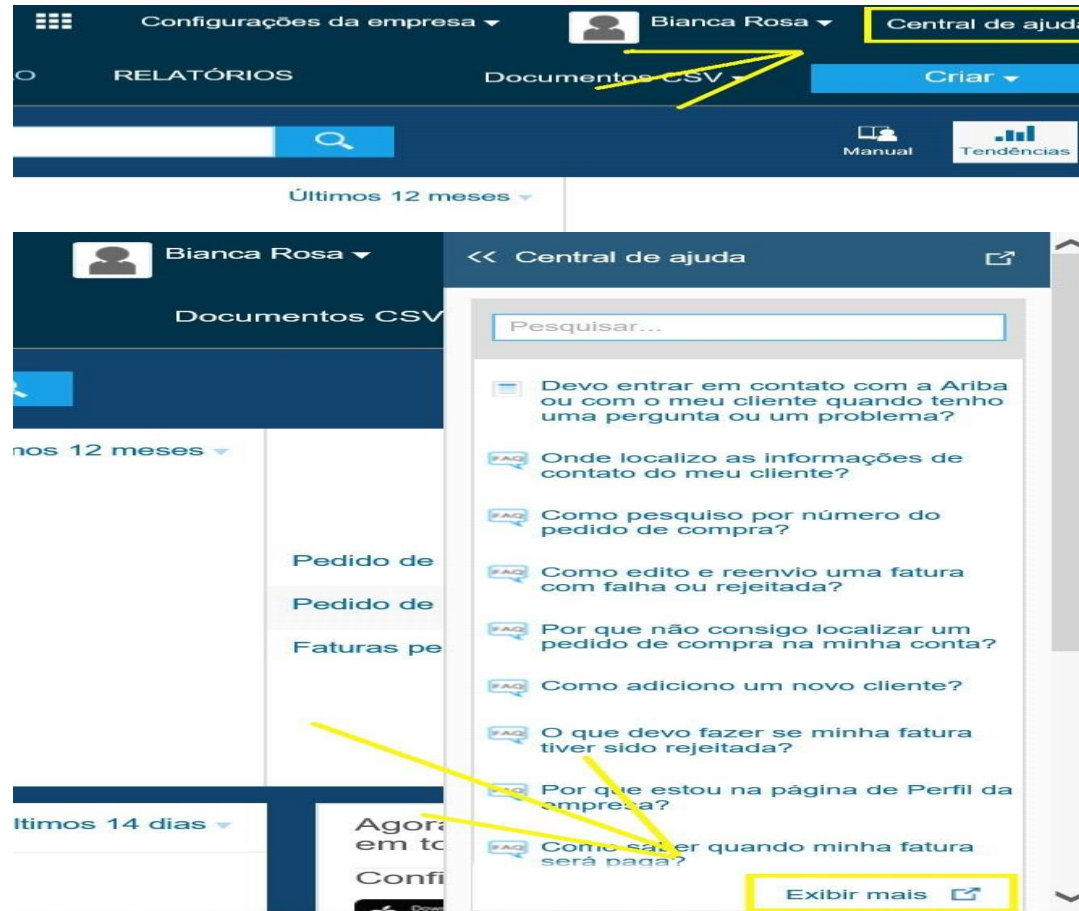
Configurações da empresa ▾ Bianca Rosa ▾ Central de ajud

O RELATÓRIOS Documentos CSV ▾ Criar ▾

Manual Tendências

Últimos 12 meses

Bianca Rosa ▾

Documentos CSV

nos 12 meses

Pedido de

Pedido de

Faturas pe

ltimos 14 dias

Agora
em to
Confi

<< Central de ajuda

Pesquisar...

Devo entrar em contato com a Ariba ou com o meu cliente quando tenho uma pergunta ou um problema?

Onde localizo as informações de contato do meu cliente?

Como pesquiso por número do pedido de compra?

Como edito e reenvio uma fatura com falha ou rejeitada?

Por que não consigo localizar um pedido de compra na minha conta?

Como adiciono um novo cliente?

O que devo fazer se minha fatura tiver sido rejeitada?

Por que estou na página de Perfil da empresa?

Como sa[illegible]er quando minha fatura será paga?

Exibir mais